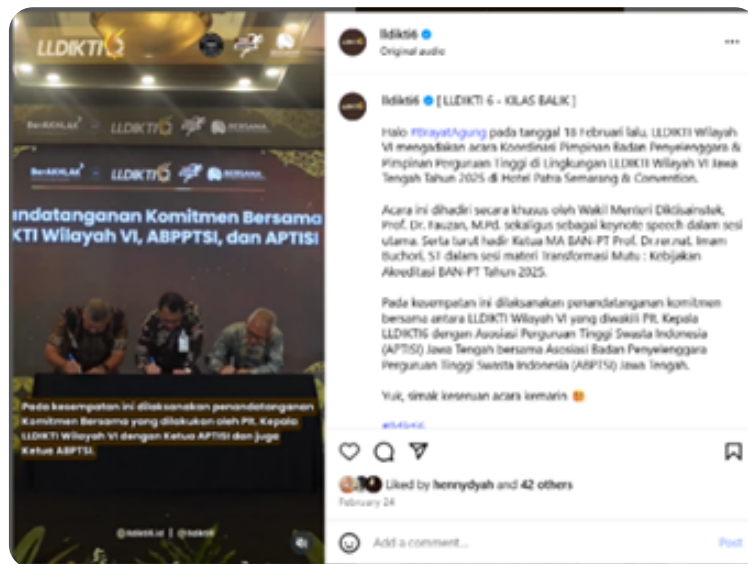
LLDIKTI 6

BerAKHLAK LLDIKTI 6 BERSAMA

BerAKHLAK LLDIKTI 6 BERSAMA

ndatanganan Komitmen Bersama
LKTI Wilayah VI, ABPPTSI, dan APTISI

Pada kesempatan ini dilaksanakan penandatanganan Komitmen Bersama yang dilakukan oleh Plt. Kepala LLDIKTI Wilayah VI dengan Ketua APTISI dan juga Ketua ABPPTSI.

@lldikti.id | @lldikti6

lldikti6
Original audio

lldikti6 [ LLDIKTI 6 - KILAS BALIK ]

Halo #SyayatAgung pada tanggal 18 Februari lalu, LLDIKTI Wilayah VI mengadakan acara Koordinasi Pimpinan Badan Penyelenggara & Pimpinan Perguruan Tinggi di Lingkungan LLDIKTI Wilayah VI Jawa Tengah Tahun 2025 di Hotel Patra Semarang & Convention.

Acara ini dihadiri secara khusus oleh Wakil Menteri Diktisaintek, Prof. Dr. Fauzan, M.Pd. sekaligus sebagai keynote speech dalam sesi utama. Serta turut hadir Ketua MA BAN-PT Prof. Dr.rer.nat. Imam Buchori, ST dalam sesi materi Transformasi Mutu : Kebijakan Akreditasi BAN-PT Tahun 2025.

Pada kesempatan ini dilaksanakan penandatanganan komitmen bersama antara LLDIKTI Wilayah VI yang diwakili Plt. Kepala LLDIKTI6 dengan Asosiasi Perguruan Tinggi Swasta Indonesia (APTISI) Jawa Tengah bersama Asosiasi Badan Penyelenggara Perguruan Tinggi Swasta Indonesia (ABPPTSI) Jawa Tengah.

Yuk, simak keseruan acara kemarin 😊

#lldikti6

Liked by hennydyah and 42 others
February 24

Add a comment...
Post